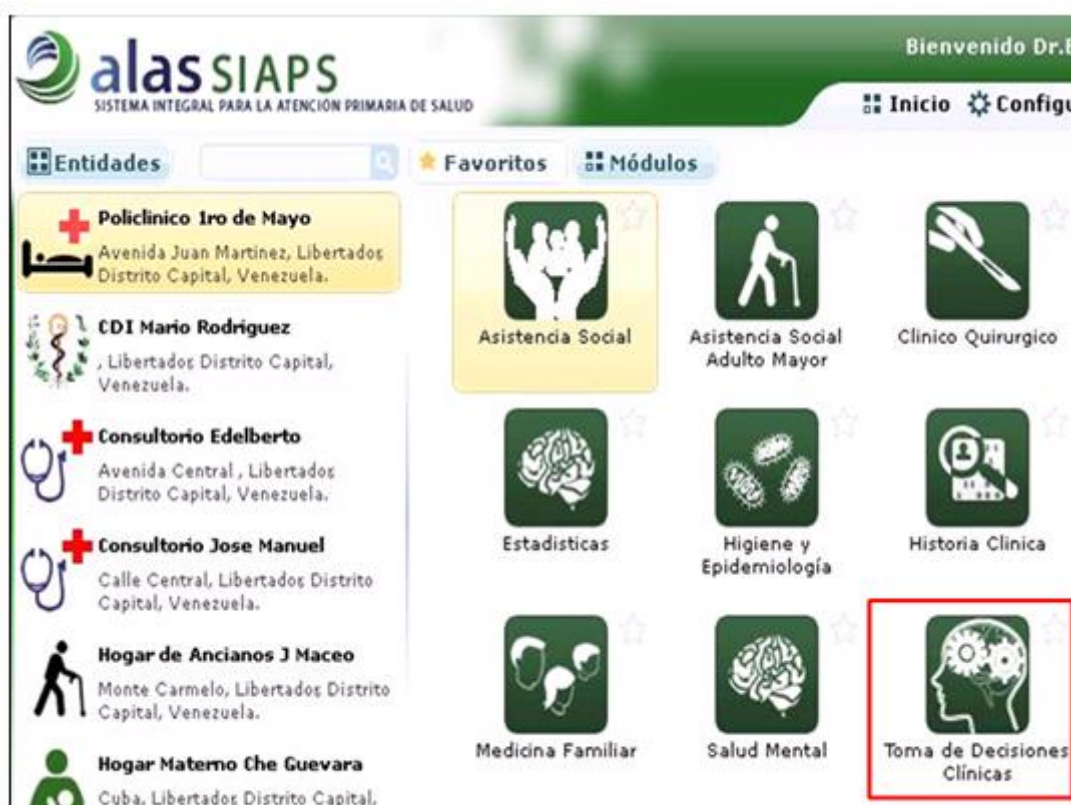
alas SIAPS
SISTEMA INTEGRAL PARA LA ATENCION PRIMARIA DE SALUD

Bienvenido Dr.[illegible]

Inicio Configu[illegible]

Entidades

Favoritos

Módulos

Policlinico 1ro de Mayo
Avenida Juan Martinez, Libertados Distrito Capital, Venezuela.

CDI Mario Rodriguez
, Libertados Distrito Capital, Venezuela.

Consultorio Edelberto
Avenida Central , Libertados Distrito Capital, Venezuela.

Consultorio Jose Manuel
Calle Central, Libertados Distrito Capital, Venezuela.

Hogar de Ancianos J Maceo
Monte Carmelo, Libertados Distrito Capital, Venezuela.

Hogar Materno Che Guevara
Cuba, Libertados Distrito Capital,

Asistencia Social

Asistencia Social Adulto Mayor

Clinico Quirurgico

Estadisticas

Higiene y Epidemiología

Historia Clinica

Medicina Familiar

Salud Mental

Toma de Decisiones Clínicas